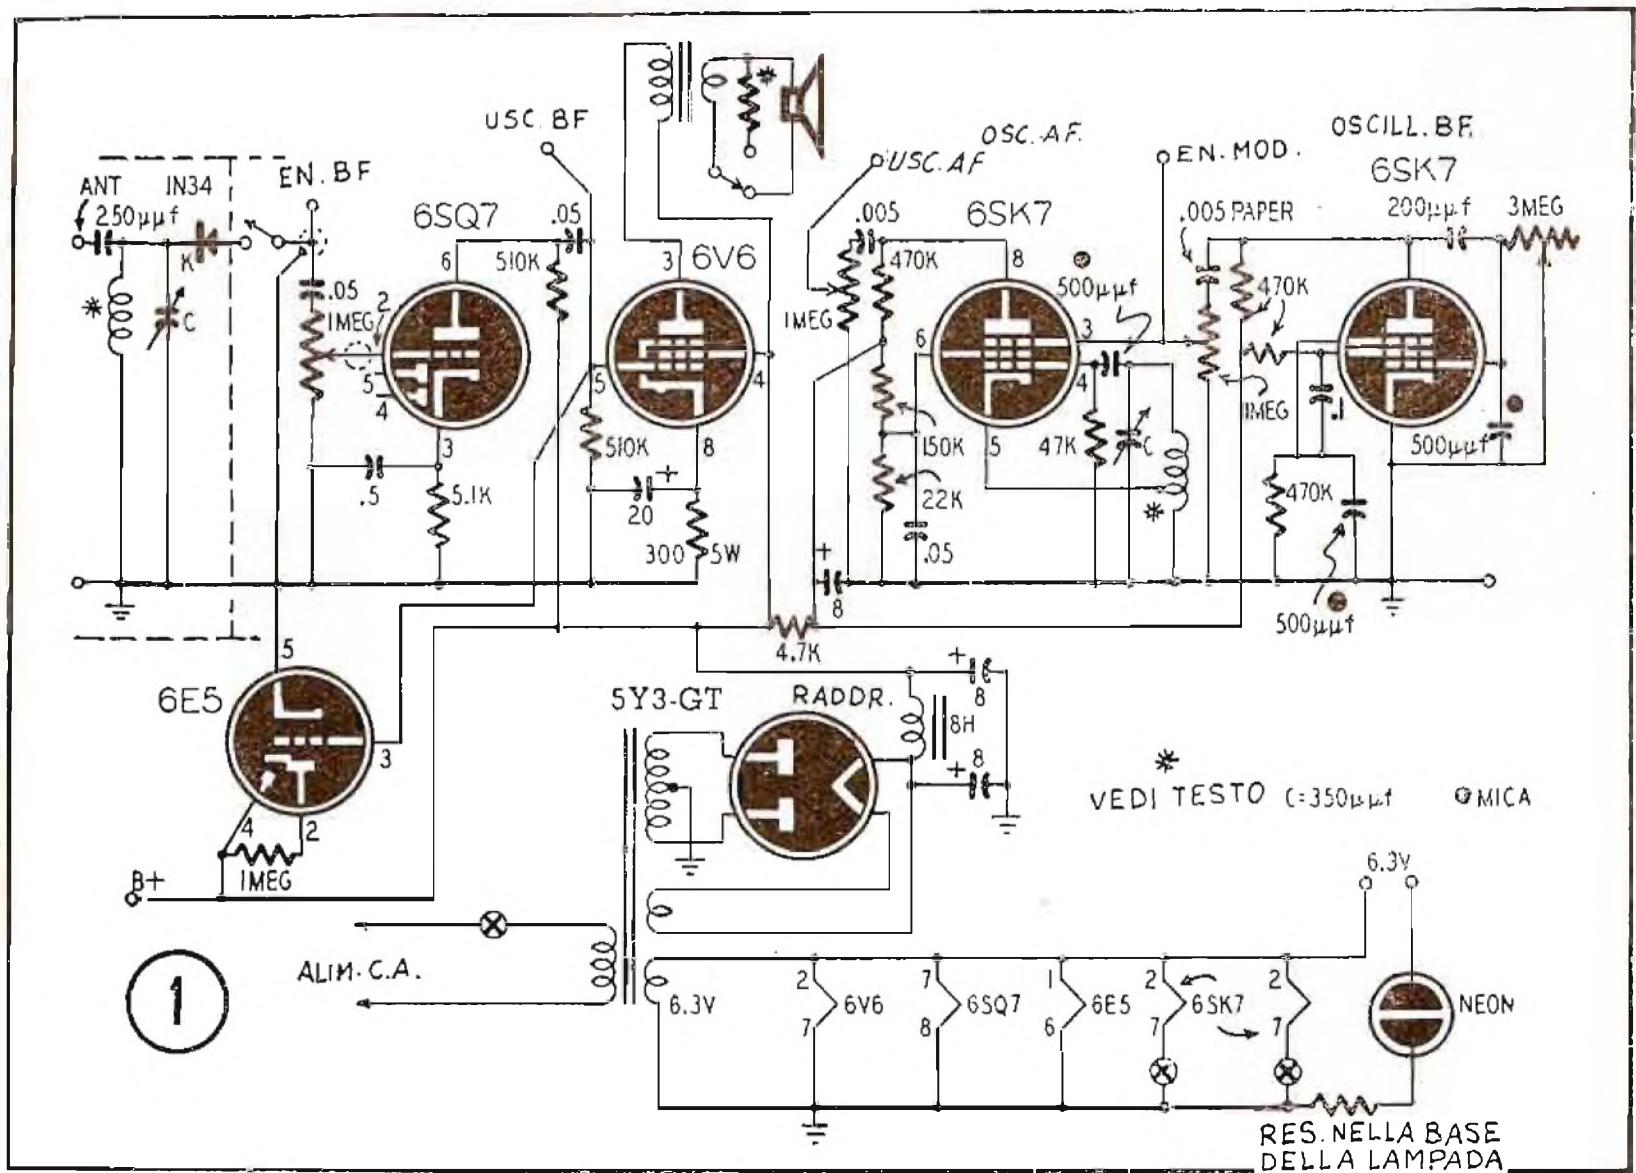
USC. BF
OSC. AF.
USC. AF
EN. MOD.
OSCILL. BF.
6SK7
ANT
IN34
EN. BF
250μμf
K
6SQ7
.05
6V6
.005
6SK7
.005 PAPER
200μμf
3MEG
*
C
.05
IMEG
2
5
4
6
3
510K
3
5
4
8
IMEG
470K
8
500μμf
6
3
4
5
470K
IMEG
.1
500μμf
510K
150K
47K
C
.5
5.1K
20
8
300
5W
22K
.05
*
470K
500μμf
8
4.7K
5
6E5
3
5Y3-GT
RADDR.
8
8H
8
4
2
IMEG
B+
*
VEDI TESTO C=350μμf
MICA
6.3V
ALIM. C.A.
6.3V
2
7
6V6
7
8
6SQ7
1
6
6E5
2
7
6SK7
2
7
NEON
1
RES. NELLA BASE DELLA LAMPADA